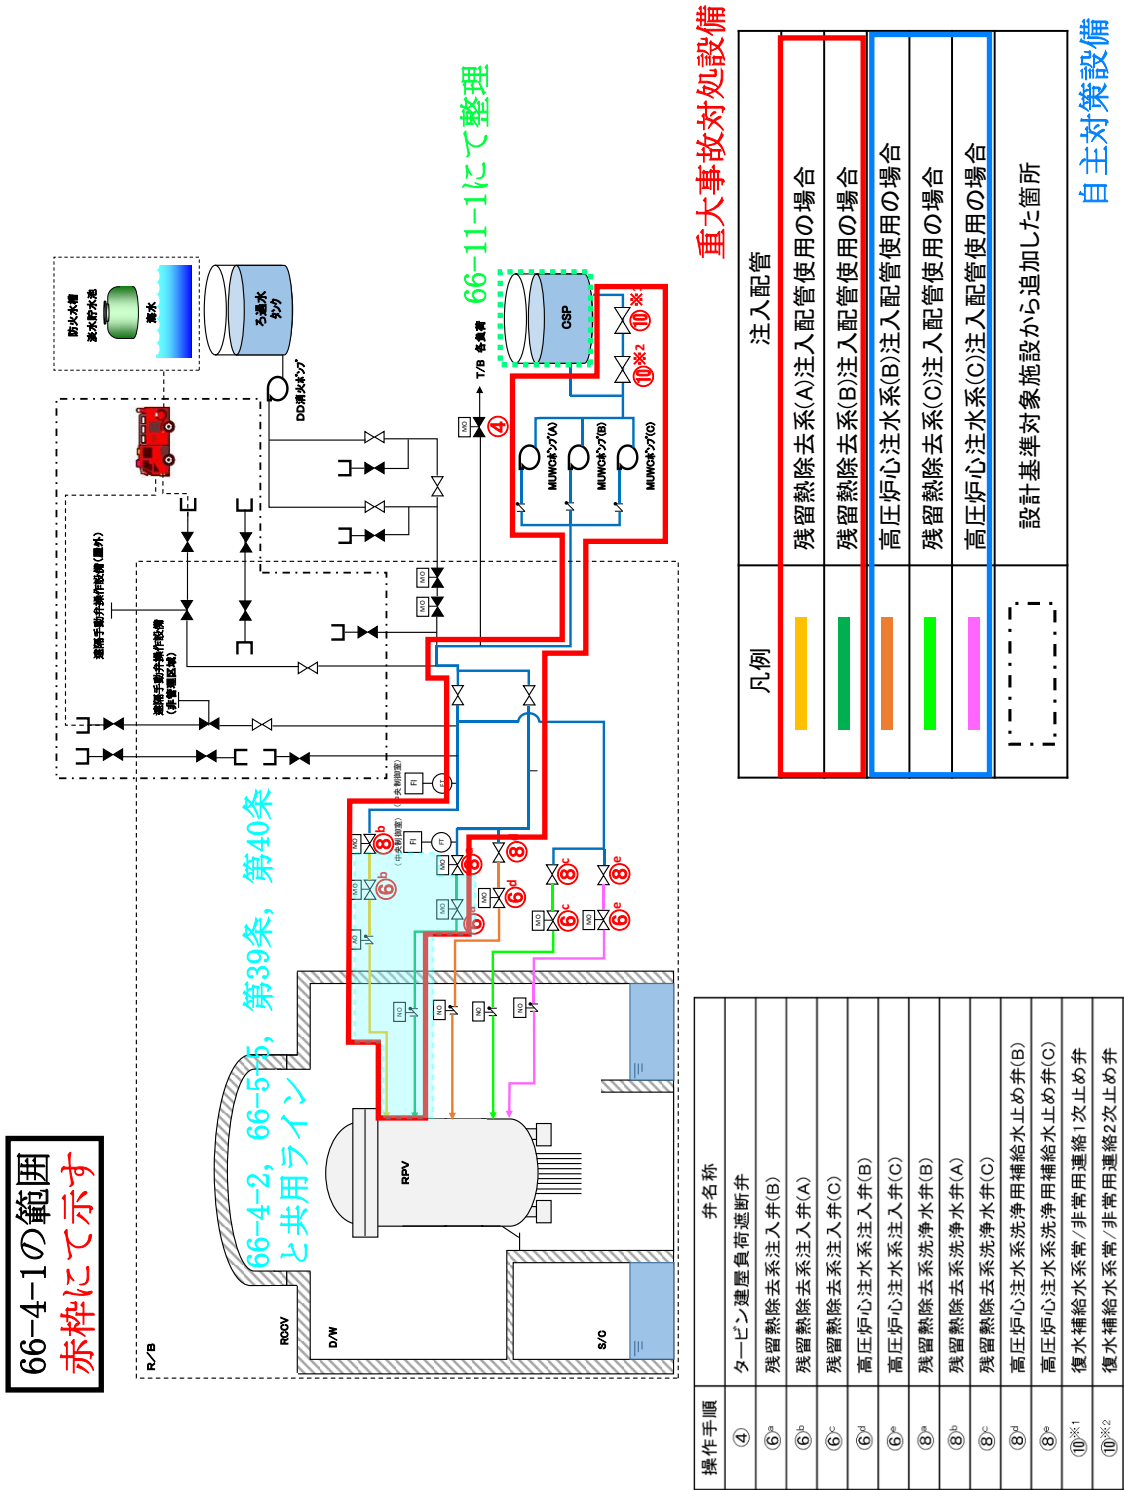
66-4-1の範囲
赤枠にて示す

66-4-2, 66-5-5, 第39条, 第40条
と共用ライン

66-11-1にて整理

重大事故対処設備

| 凡例 | 注入配管 |
|---|---|
| | 残留熱除去系(A)注入配管使用の場合 |
| | 残留熱除去系(B)注入配管使用の場合 |
| | 高圧炉心注水系(B)注入配管使用の場合 |
| | 残留熱除去系(C)注入配管使用の場合 |
| | 高圧炉心注水系(C)注入配管使用の場合 |
| | 設計基準対象施設から追加した箇所 |

自主対策設備

防火水槽
淡水貯水池
海水
ろ過水タンク
DD消火ポンプ
T/B 負荷へ
CSP
⑩※1
⑩※2
④
MUWCポンプ(A)
MUWCポンプ(B)
MUWCポンプ(C)
遠隔手動弁操作設備(屋外)
遠隔手動弁操作設備(非管理区域)
MO
FI
FT
(中央制御室)
⑧b
⑥b
⑧a
⑥a
⑧d
⑥d
⑧c
⑥c
⑧e
⑥e
NO
AO
R/B
ROOV
D/W
RPV
S/C

| 操作手順 | 弁名称 |
|---|---|
| ④ | タービン建屋負荷遮断弁 |
| ⑥a | 残留熱除去系注入弁(B) |
| ⑥b | 残留熱除去系注入弁(A) |
| ⑥c | 残留熱除去系注入弁(C) |
| ⑥d | 高圧炉心注水系注入弁(B) |
| ⑥e | 高圧炉心注水系注入弁(C) |
| ⑧a | 残留熱除去系洗浄水弁(B) |
| ⑧b | 残留熱除去系洗浄水弁(A) |
| ⑧c | 残留熱除去系洗浄水弁(C) |
| ⑧d | 高圧炉心注水系洗浄用補給水止め弁(B) |
| ⑧e | 高圧炉心注水系洗浄用補給水止め弁(C) |
| ⑩※1 | 復水補給水系常/非常用連絡1次止め弁 |
| ⑩※2 | 復水補給水系常/非常用連絡2次止め弁 |